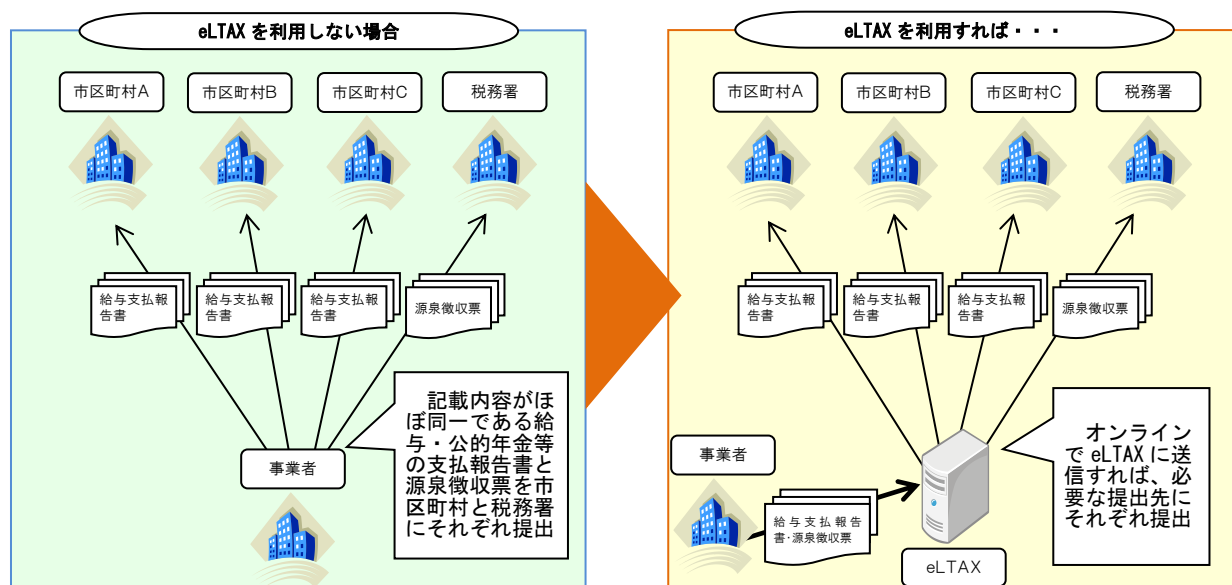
eLTAX を利用しない場合

市区町村A

市区町村B

市区町村C

税務署

給与支払報告書

給与支払報告書

給与支払報告書

源泉徴収票

事業者

記載内容がほぼ同一である給与・公的年金等の支払報告書と源泉徴収票を市区町村と税務署にそれぞれ提出

eLTAX を利用すれば・・・

市区町村A

市区町村B

市区町村C

税務署

給与支払報告書

給与支払報告書

給与支払報告書

源泉徴収票

事業者

給与支払報告書･源泉徴収票

eLTAX

オンラインで eLTAX に送信すれば、必要な提出先にそれぞれ提出